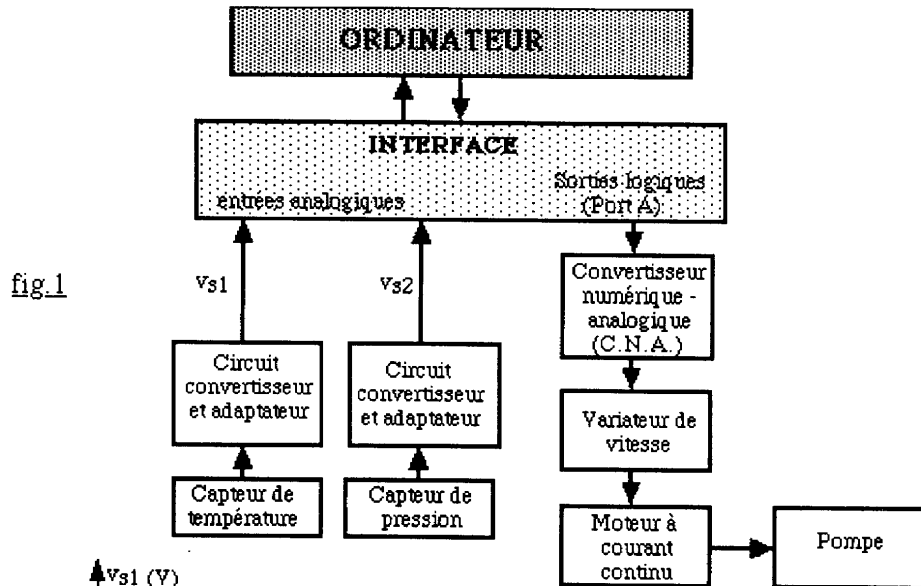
ORDINATEUR

INTERFACE

entrées analogiques

Sorties logiques (Port A)

fig.1

$v_{s1}$

$v_{s2}$

Convertisseur numérique - analogique (C.N.A.)

Circuit convertisseur et adaptateur

Circuit convertisseur et adaptateur

Variateur de vitesse

Capteur de température

Capteur de pression

Moteur à courant continu

Pompe

$v_{s1}$ (V)